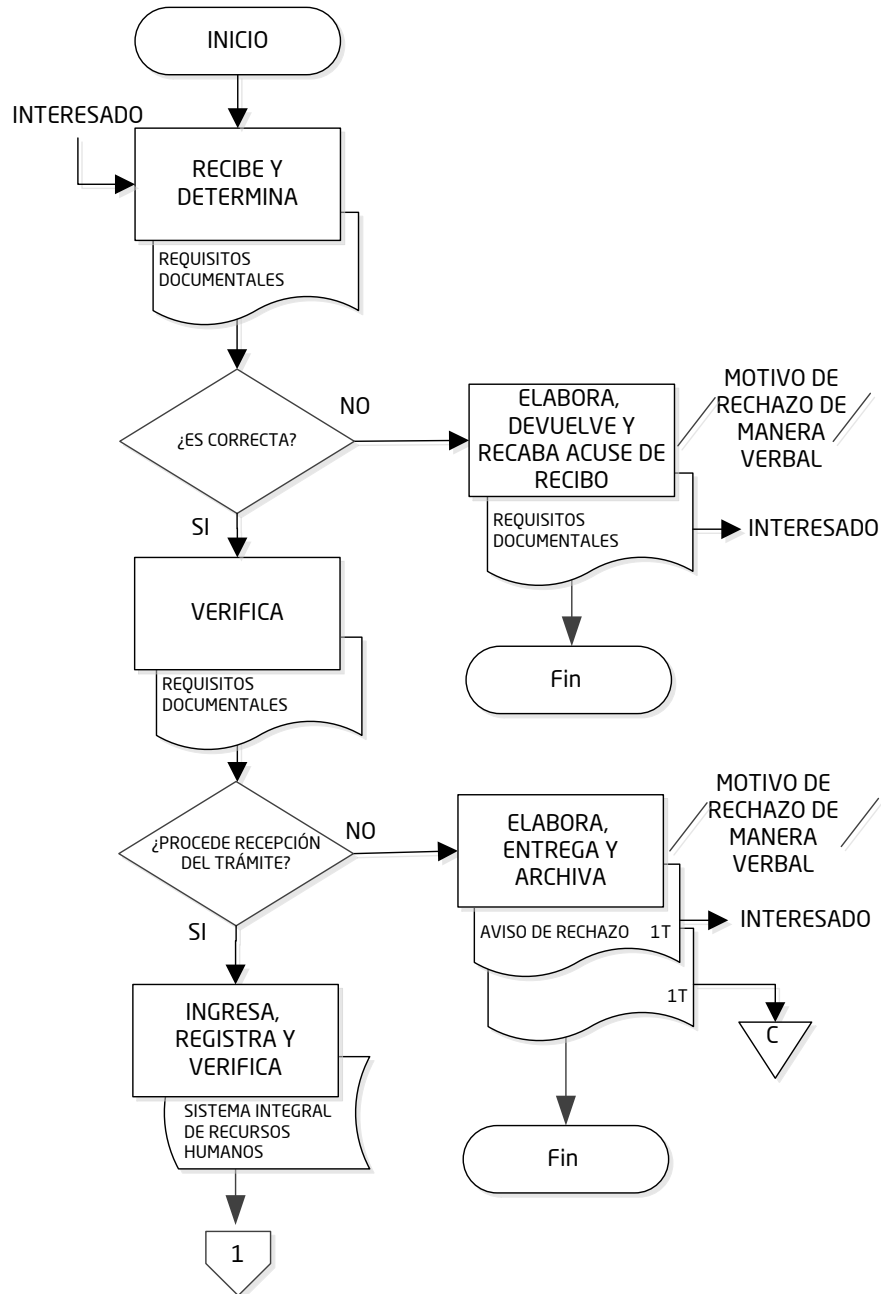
INICIO

INTERESADO

RECIBE Y DETERMINA

REQUISITOS DOCUMENTALES

¿ES CORRECTA?

NO

ELABORA, DEVUELVE Y RECABA ACUSE DE RECIBO

MOTIVO DE RECHAZO DE MANERA VERBAL

REQUISITOS DOCUMENTALES

INTERESADO

Fin

SI

VERIFICA

REQUISITOS DOCUMENTALES

¿PROCEDE RECEPCIÓN DEL TRÁMITE?

NO

ELABORA, ENTREGA Y ARCHIVA

MOTIVO DE RECHAZO DE MANERA VERBAL

AVISO DE RECHAZO

1T

INTERESADO

1T

C

Fin

SI

INGRESA, REGISTRA Y VERIFICA

SISTEMA INTEGRAL DE RECURSOS HUMANOS

1